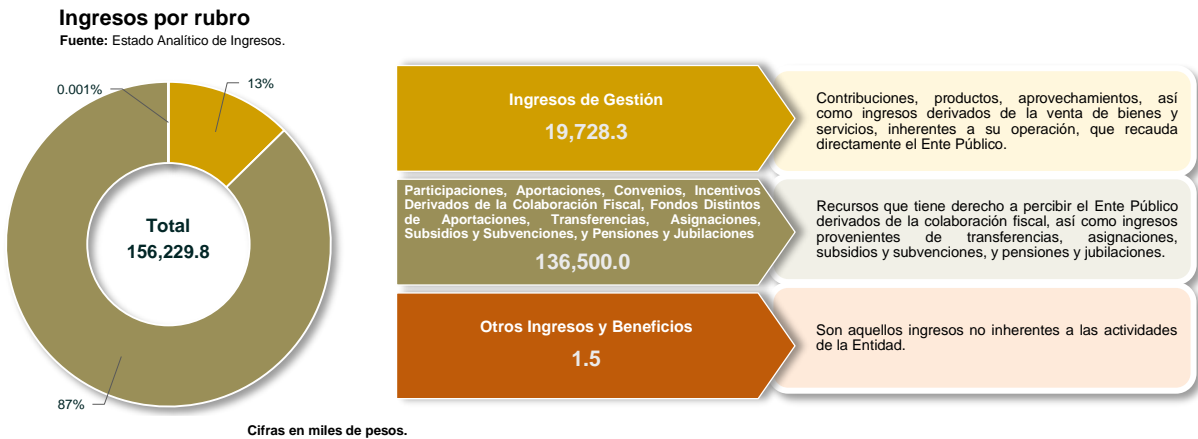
Ingresos por rubro
Fuente: Estado Analítico de Ingresos.

0.001%
13%
Total
156,229.8
87%

Ingresos de Gestión
19,728.3

Contribuciones, productos, aprovechamientos, así como ingresos derivados de la venta de bienes y servicios, inherentes a su operación, que recauda directamente el Ente Público.

Participaciones, Aportaciones, Convenios, Incentivos Derivados de la Colaboración Fiscal, Fondos Distintos de Aportaciones, Transferencias, Asignaciones, Subsidios y Subvenciones, y Pensiones y Jubilaciones
136,500.0

Recursos que tiene derecho a percibir el Ente Público derivados de la colaboración fiscal, así como ingresos provenientes de transferencias, asignaciones, subsidios y subvenciones, y pensiones y jubilaciones.

Otros Ingresos y Beneficios
1.5

Son aquellos ingresos no inherentes a las actividades de la Entidad.

Cifras en miles de pesos.